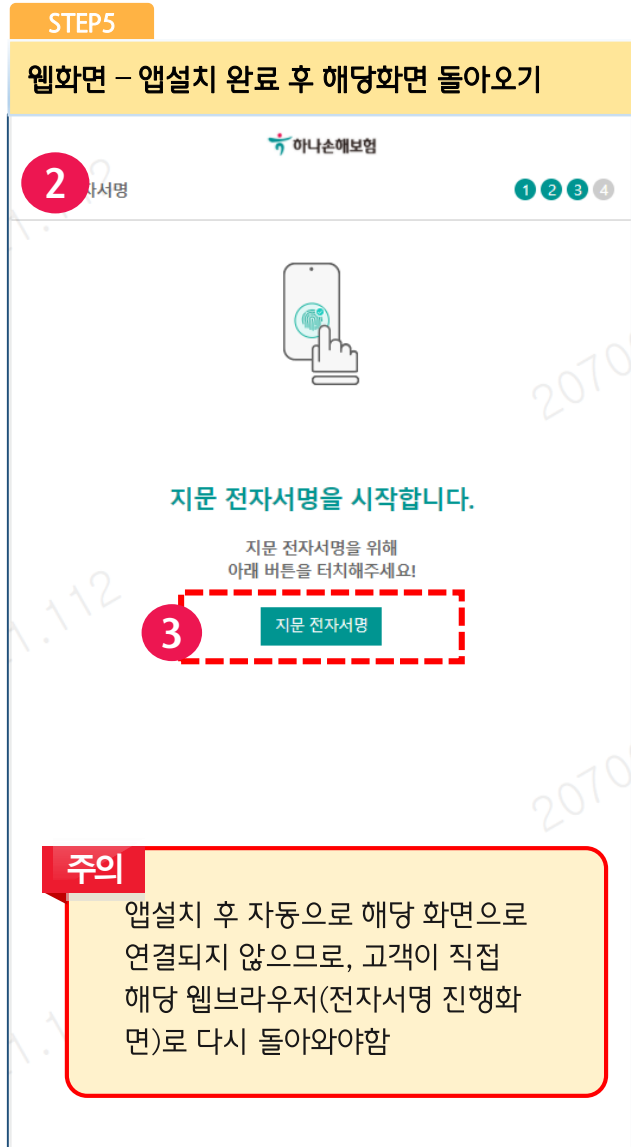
STEP5

웹화면 – 앱설치 완료 후 해당화면 돌아오기

하나손해보험

2

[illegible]자서명

1 2 3 4

지문 전자서명을 시작합니다.

지문 전자서명을 위해
아래 버튼을 터치해주세요!

3

지문 전자서명

주의

앱설치 후 자동으로 해당 화면으로 연결되지 않으므로, 고객이 직접 해당 웹브라우저(전자서명 진행화면)로 다시 돌아와야함